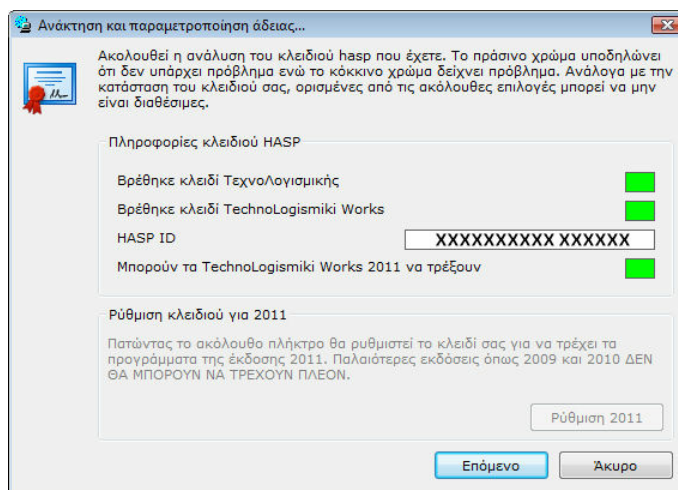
Ανάκτηση και παραμετροποίηση άδειας...

Ακολουθεί η ανάλυση του κλειδιού hasp που έχετε. Το πράσινο χρώμα υποδηλώνει ότι δεν υπάρχει πρόβλημα ενώ το κόκκινο χρώμα δείχνει πρόβλημα. Ανάλογα με την κατάσταση του κλειδιού σας, ορισμένες από τις ακόλουθες επιλογές μπορεί να μην είναι διαθέσιμες.

Πληροφορίες κλειδιού HASP

Βρέθηκε κλειδί ΤεχνοΛογισμικής

Βρέθηκε κλειδί TechnoLogismiki Works

HASP ID

XXXXXXXXXX XXXXXX

Μπορούν τα TechnoLogismiki Works 2011 να τρέξουν

Ρύθμιση κλειδιού για 2011

Πατώντας το ακόλουθο πλήκτρο θα ρυθμιστεί το κλειδί σας για να τρέχει τα προγράμματα της έκδοσης 2011. Παλαιότερες εκδόσεις όπως 2009 και 2010 ΔΕΝ ΘΑ ΜΠΟΡΟΥΝ ΝΑ ΤΡΕΧΟΥΝ ΠΛΕΟΝ.

Ρύθμιση 2011

Επόμενο

Άκυρο